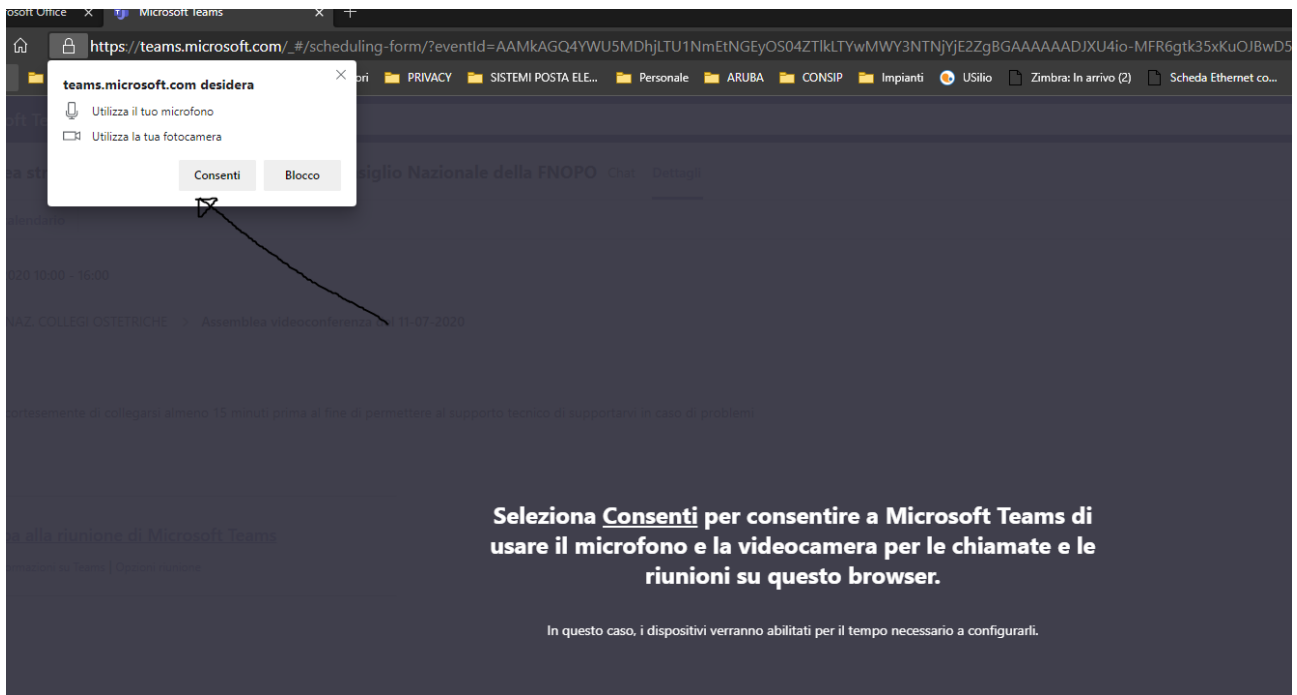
osoft Office × Microsoft Teams × +

https://teams.microsoft.com/_#/scheduling-form/?eventId=AAMkAGQ4YWU5MDhjLTU1NmEtNGEyOS04ZTlkLTYwMWY3NTNjYjE2ZgBGAAAAAADJXU4io-MFR6gtk35xKuOJBwD5

ori PRIVACY SISTEMI POSTA ELE... Personale ARUBA CONSIP Impianti USilio Zimbra: In arrivo (2) Scheda Ethernet co...

teams.microsoft.com desidera
Utilizza il tuo microfono
Utilizza la tua fotocamera
Consenti Blocco

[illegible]siglio Nazionale della FNOPO Chat Dettagli

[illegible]020 10.00 - 16:00

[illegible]NAZ. COLLEGI OSTETRICHE > Assemblea videoconferenza del 11-07-2020

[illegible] cortesemente di collegarsi almeno 15 minuti prima al fine di permettere al supporto tecnico di supportarvi in caso di problemi

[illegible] alla riunione di Microsoft Teams

Seleziona Consenti per consentire a Microsoft Teams di usare il microfono e la videocamera per le chiamate e le riunioni su questo browser.

In questo caso, i dispositivi verranno abilitati per il tempo necessario a configurarli.